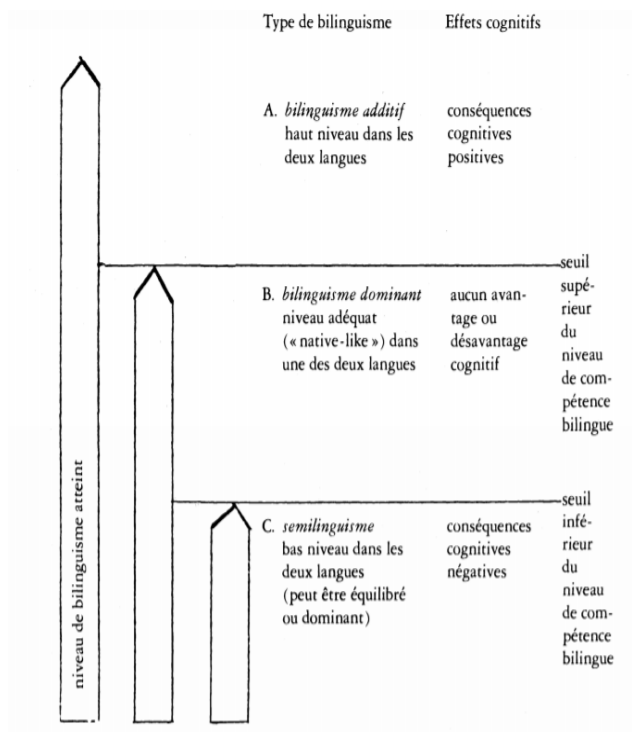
Type de bilinguisme

Effets cognitifs

A. *bilinguisme additif* haut niveau dans les deux langues

conséquences cognitives positives

seuil supérieur du niveau de compétence bilingue

B. *bilinguisme dominant* niveau adéquat (« native-like ») dans une des deux langues

aucun avantage ou désavantage cognitif

seuil inférieur du niveau de compétence bilingue

C. *semilinguisme* bas niveau dans les deux langues (peut être équilibré ou dominant)

conséquences cognitives négatives

niveau de bilinguisme atteint